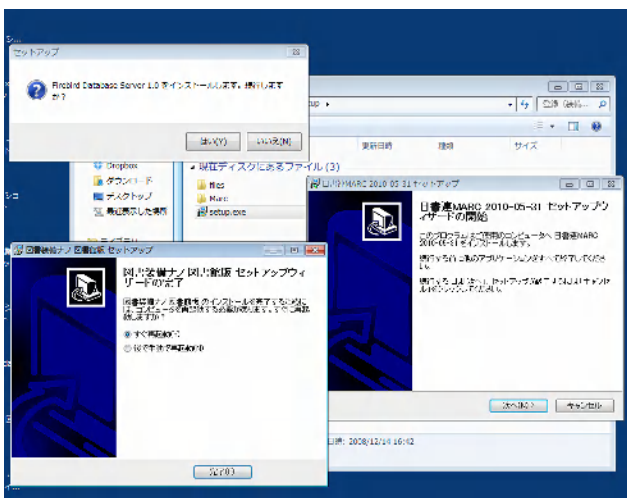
セットアップ

Firebird Database Server 1.0 をインストールします。続行しますか?

はい(Y)　いいえ(N)

setup ▸

検索...

更新日時　種類　サイズ

Dropbox
ダウンロード
デスクトップ
最近表示した場所

現在ディスクにあるファイル (3)

files
Marc
setup.exe

日書連MARC 2010-05-31 セットアップ

日書連MARC 2010-05-31 セットアップウィザードの開始

このプログラムはご使用のコンピュータへ 日書連MARC 2010-05-31 をインストールします。

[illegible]

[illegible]

次へ(N) >　キャンセル

図書検索ナノ 図書館版 セットアップ

図書検索ナノ 図書館版 セットアップウィザードの完了

図書検索ナノ 図書館版 のインストールを完了するためには、コンピュータを再起動する必要があります。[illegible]

すぐ再起動する
後で手動で再起動する

完了(F)

日時: 2008/12/16 16:42